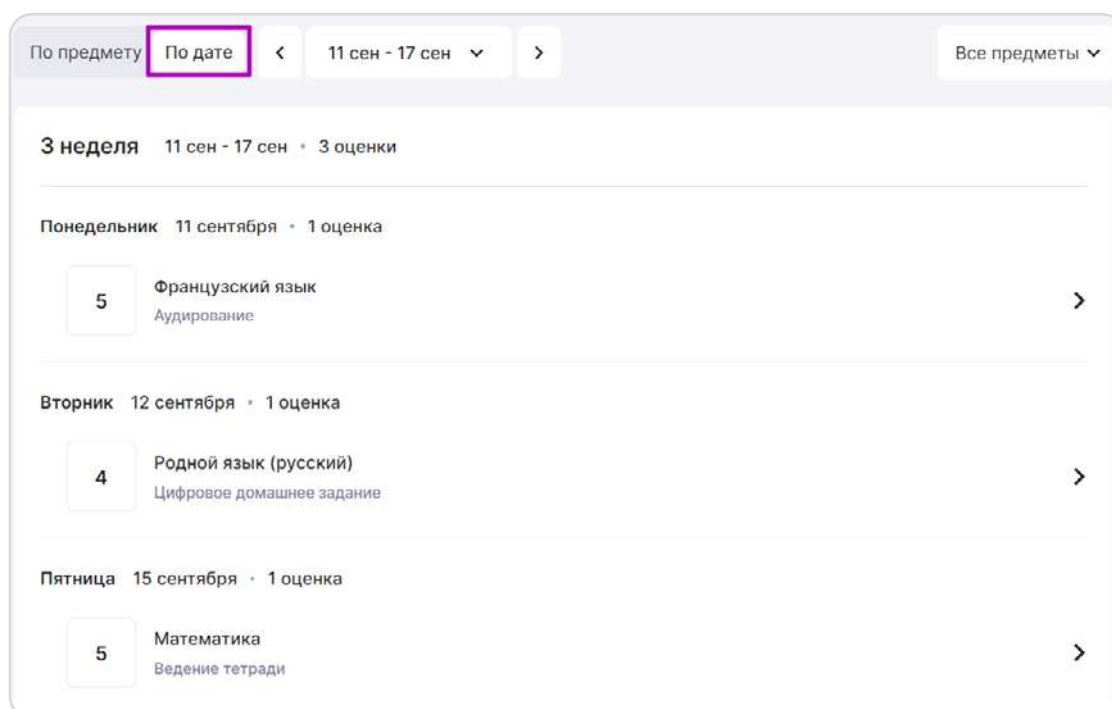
По предмету По дате < 11 сен - 17 сен > Все предметы

3 неделя 11 сен - 17 сен • 3 оценки

Понедельник 11 сентября • 1 оценка

5 Французский язык
Аудирование

Вторник 12 сентября • 1 оценка

4 Родной язык (русский)
Цифровое домашнее задание

Пятница 15 сентября • 1 оценка

5 Математика
Ведение тетради